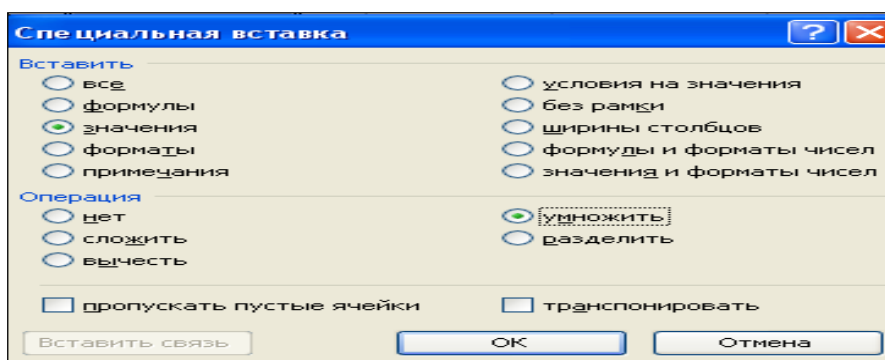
Специальная вставка

?

Вставить

все

формулы

значения

форматы

примечания

условия на значения

без рамки

ширины столбцов

формулы и форматы чисел

значения и форматы чисел

Операция

нет

сложить

вычесть

умножить

разделить

пропускать пустые ячейки

транспонировать

Вставить связь

ОК

Отмена